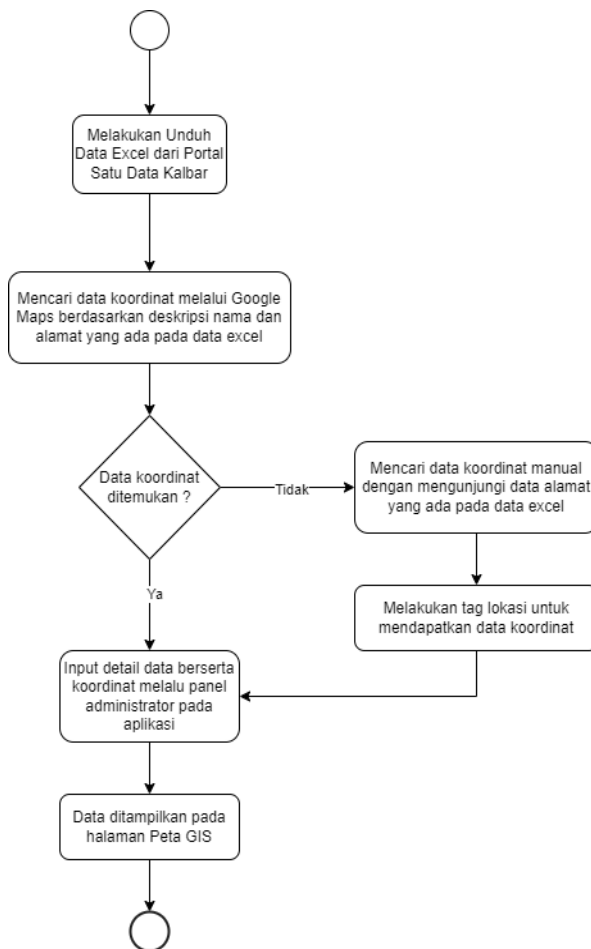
Melakukan Unduh Data Excel dari Portal Satu Data Kalbar

Mencari data koordinat melalui Google Maps berdasarkan deskripsi nama dan alamat yang ada pada data excel

Data koordinat ditemukan ?

Tidak

Mencari data koordinat manual dengan mengunjungi data alamat yang ada pada data excel

Melakukan tag lokasi untuk mendapatkan data koordinat

Ya

Input detail data berserta panel koordinat melalu panel administrator pada aplikasi

Data ditampilkan pada halaman Peta GIS